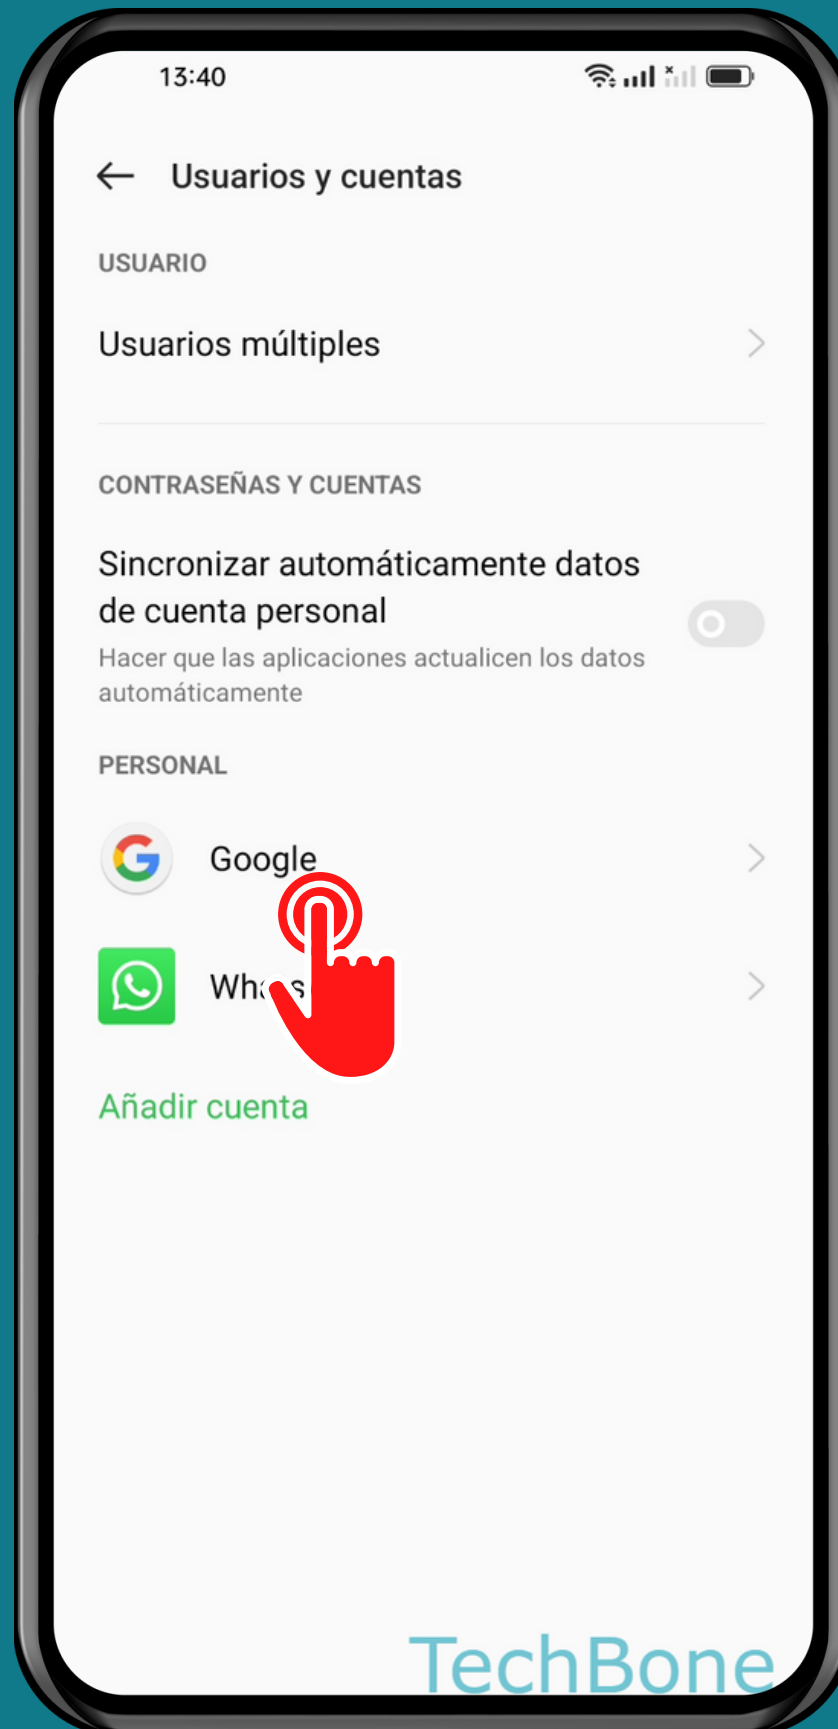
13:40

Usuarios y cuentas

USUARIO

Usuarios múltiples

CONTRASEÑAS Y CUENTAS

Sincronizar automáticamente datos de cuenta personal
Hacer que las aplicaciones actualicen los datos automáticamente

PERSONAL

Google

Wh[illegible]s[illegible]

Añadir cuenta

TechBone